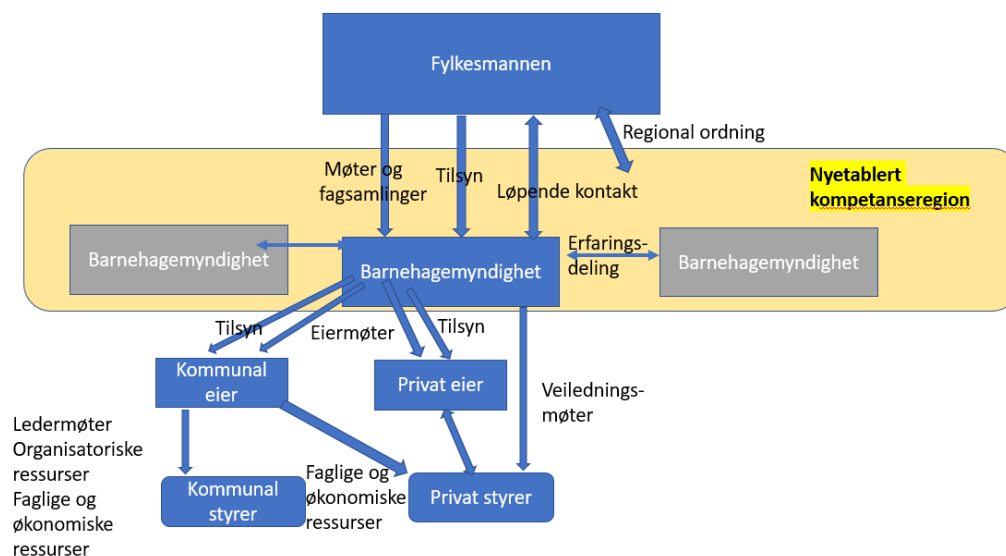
Fylkesmannen

Regional ordning

Møter og fagsamlinger

Tilsyn

Løpende kontakt

Nyetablert kompetanseregion

Barnehagemyndighet

Barnehagemyndighet

Erfaringsdeling

Barnehagemyndighet

Tilsyn

Eiermøter

Tilsyn

Kommunal eier

Privat eier

Veiledningsmøter

Ledermøter
Organisatoriske ressurser
Faglige og økonomiske ressurser

Kommunal styrer

Faglige og økonomiske ressurser

Privat styrer